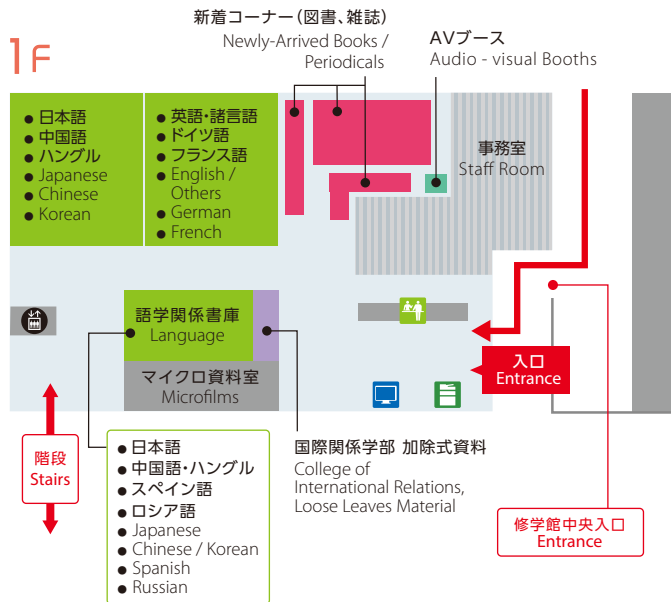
1F

新着コーナー(図書、雑誌)
Newly-Arrived Books / Periodicals

AVブース
Audio - visual Booths

● 日本語
● 中国語
● ハングル
● Japanese
● Chinese
● Korean

● 英語・諸言語
● ドイツ語
● フランス語
● English / Others
● German
● French

事務室
Staff Room

語学関係書庫
Language

マイクロ資料室
Microfilms

入口
Entrance

階段
Stairs

● 日本語
● 中国語・ハングル
● スペイン語
● ロシア語
● Japanese
● Chinese / Korean
● Spanish
● Russian

国際関係学部 加除式資料
College of International Relations, Loose Leaves Material

修学館中央入口
Entrance